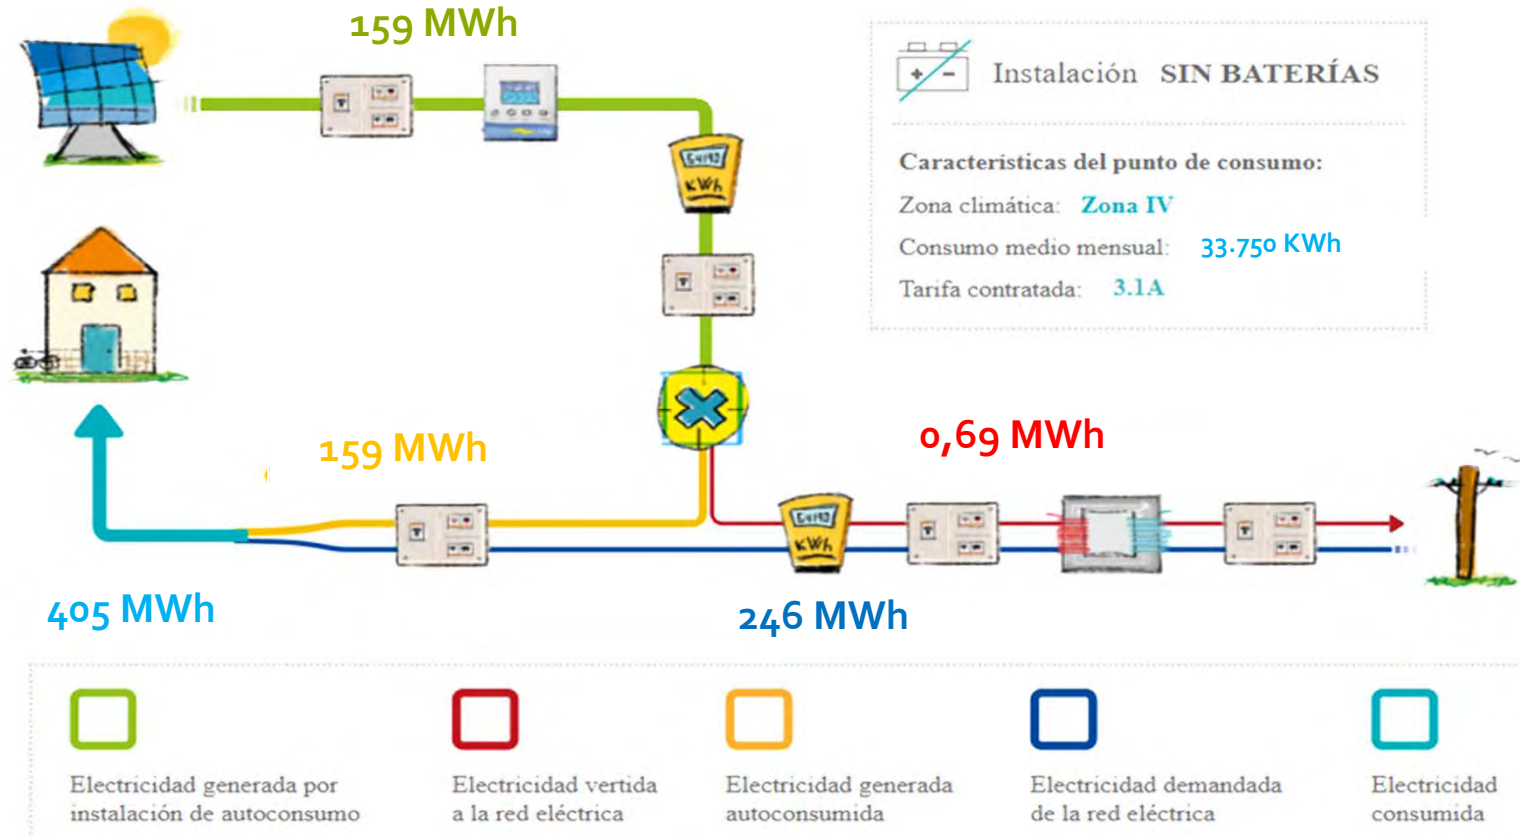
159 MWh

Instalación SIN BATERÍAS

Características del punto de consumo:

Zona climática: Zona IV

Consumo medio mensual: 33.750 KWh

Tarifa contratada: 3.1A

KWh

KWh

159 MWh

0,69 MWh

405 MWh

246 MWh

Electricidad generada por instalación de autoconsumo

Electricidad vertida a la red eléctrica

Electricidad generada autoconsumida

Electricidad demandada de la red eléctrica

Electricidad consumida